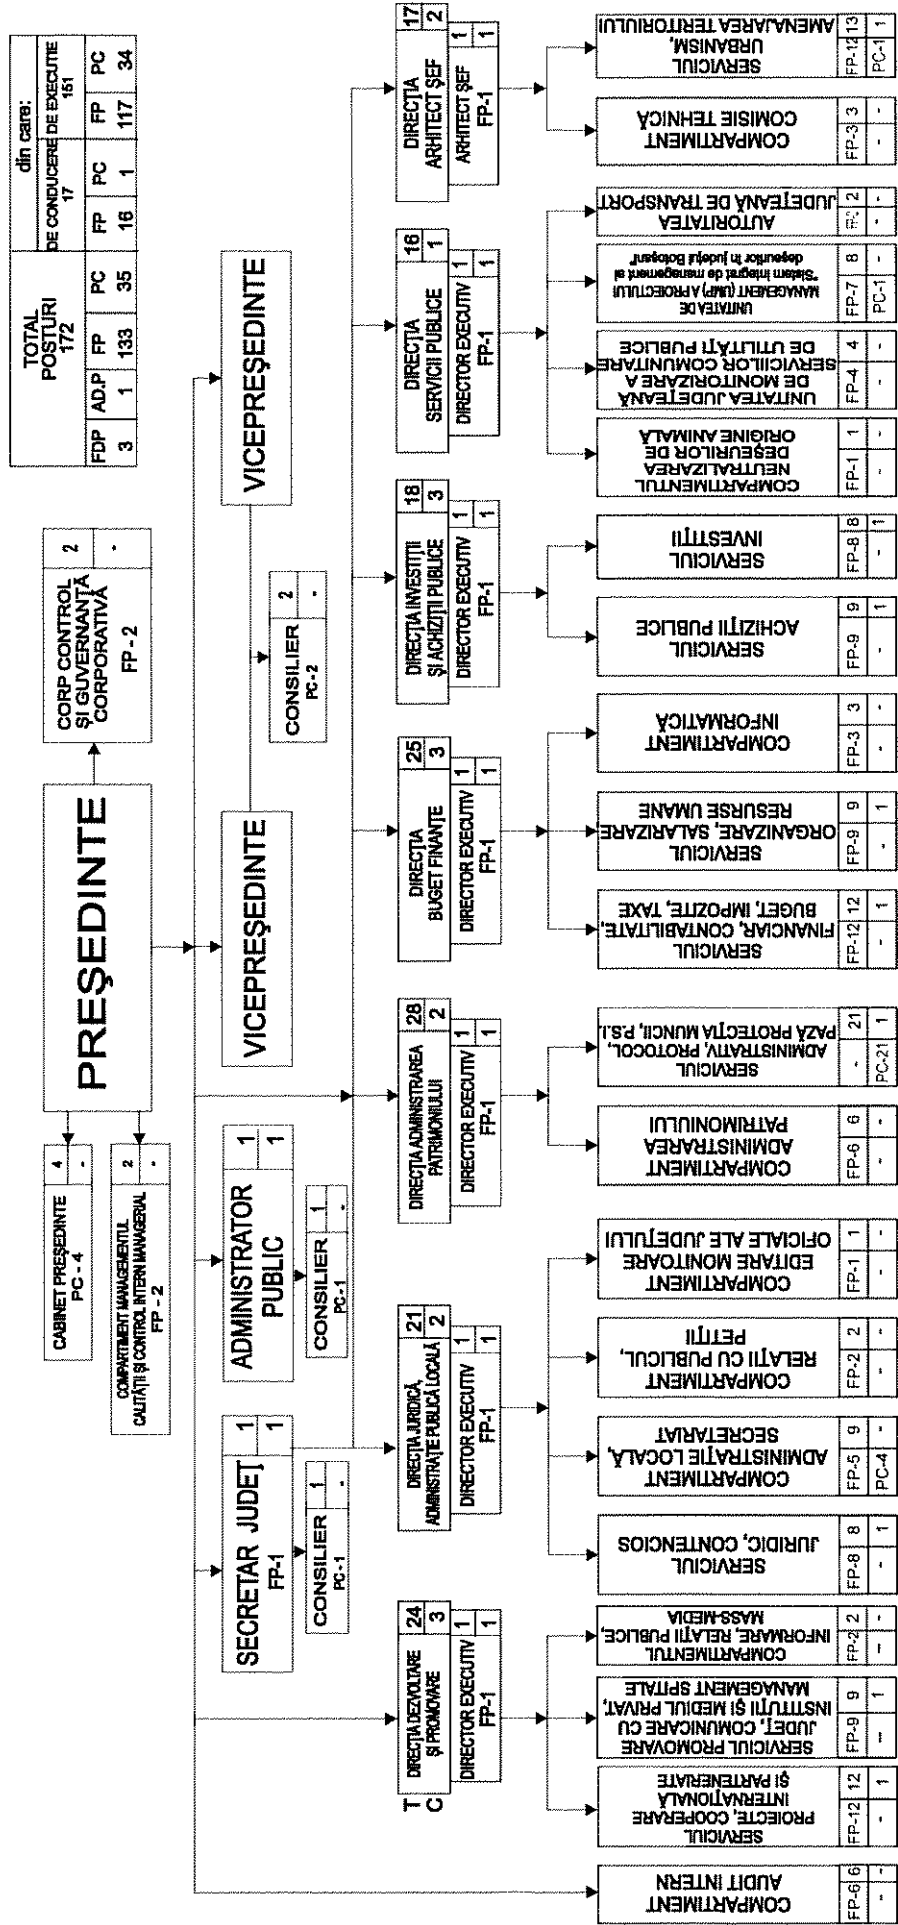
| TOTAL POSTURI 172 | | | | din care: DE CONDUCERE 17 | | DE EXECUȚIE 151 | |
|---|---|---|---|---|---|---|---|
| FDP | AD.P | FP | PC | FP | PC | FP | PC |
| 3 | 1 | 133 | 35 | 16 | 1 | 117 | 34 |

PREȘEDINTE

CORP CONTROL ȘI GUVERNANȚĂ CORPORATIVĂ FP - 2 | 2 | -

CABINET PREȘEDINTE PC - 4 | 4 | -

COMPARTIMENT MANAGEMENTUL CALITĂȚII ȘI CONTROL INTERN MANAGERIAL FP - 2 | 2 | -

VICEPREȘEDINTE

VICEPREȘEDINTE

CONSILIER PC-2 | 2 | -

ADMINISTRATOR PUBLIC | 1 | 1

CONSILIER PC-1 | 1 | -

SECRETAR JUDEȚ FP-1 | 1 | 1

CONSILIER PC-1 | 1 | -

T
C

DIRECȚIA DEZVOLTARE ȘI PROMOVARE | 24 | 3
DIRECTOR EXECUTIV FP-1 | 1 | 1

DIRECȚIA JURIDICĂ, ADMINISTRAȚIE PUBLICĂ LOCALĂ | 21 | 2
DIRECTOR EXECUTIV FP-1 | 1 | 1

DIRECȚIA ADMINISTRAREA PATRIMONIULUI | 28 | 2
DIRECTOR EXECUTIV FP-1 | 1 | 1

DIRECȚIA BUGET FINANȚE | 25 | 3
DIRECTOR EXECUTIV FP-1 | 1 | 1

DIRECȚIA INVESTIȚII ȘI ACHIZIȚII PUBLICE | 18 | 3
DIRECTOR EXECUTIV FP-1 | 1 | 1

DIRECȚIA SERVICII PUBLICE | 16 | 1
DIRECTOR EXECUTIV FP-1 | 1 | 1

DIRECȚIA ARHITECT ȘEF | 17 | 2
ARHITECT ȘEF FP-1 | 1 | 1

COMPARTIMENT AUDIT INTERN | FP-6 | - | 6 | -

SERVICIUL PROIECTE, COOPERARE INTERNAȚIONALĂ ȘI PARTENERIATE | FP-12 | - | 12 | 1

SERVICIUL PROMOVARE JUDEȚ, COMUNICARE CU INSTITUȚII ȘI MEDIUL PRIVAT, MANAGEMENT SPITALE | FP-9 | - | 9 | 1

COMPARTIMENTUL INFORMARE, RELAȚII PUBLICE, MASS-MEDIA | FP-2 | - | 2 | -

SERVICIUL JURIDIC, CONTENCIOS | FP-8 | - | 8 | 1

COMPARTIMENT ADMINISTRAȚIE LOCALĂ, SECRETARIAT | FP-5 | PC-4 | 9 | -

COMPARTIMENT RELAȚII CU PUBLICUL, PETIȚII | FP-2 | - | 2 | -

COMPARTIMENT EDITARE MONITOARE OFICIALE ALE JUDEȚULUI | FP-1 | - | 1 | -

COMPARTIMENT ADMINISTRAREA PATRIMONIULUI | FP-6 | - | 6 | -

SERVICIUL ADMINISTRATIV, PROTOCOL, PAZĂ PROTECȚIA MUNCII, P.S.I. | - | PC-21 | 21 | 1

SERVICIUL FINANCIAR, CONTABILITATE, BUGET, IMPOZITE, TAXE | FP-12 | - | 12 | 1

SERVICIUL ORGANIZARE, SALARIZARE, RESURSE UMANE | FP-9 | - | 9 | 1

COMPARTIMENT INFORMATICĂ | FP-3 | - | 3 | -

SERVICIUL ACHIZIȚII PUBLICE | FP-9 | - | 9 | 1

SERVICIUL INVESTIȚII | FP-8 | - | 8 | 1

COMPARTIMENTUL NEUTRALIZAREA DEȘEURILOR DE ORIGINE ANIMALĂ | FP-1 | - | 1 | -

UNITATEA JUDEȚEANĂ DE MONITORIZARE A SERVICIILOR COMUNITARE DE UTILITĂȚI PUBLICE | FP-4 | - | 4 | -

UNITATEA DE MANAGEMENT (UMP) A PROIECTULUI "Sistem integrat de management al deșeurilor în județul Botoșani" | FP-7 | PC-1 | 8 | -

AUTORITATEA JUDEȚEANĂ DE TRANSPORT | FP-2 | - | 2 | -

COMPARTIMENT COMISIE TEHNICĂ | FP-3 | - | 3 | -

SERVICIUL URBANISM, AMENAJAREA TERITORIULUI | FP-12 | PC-1 | 13 | 1